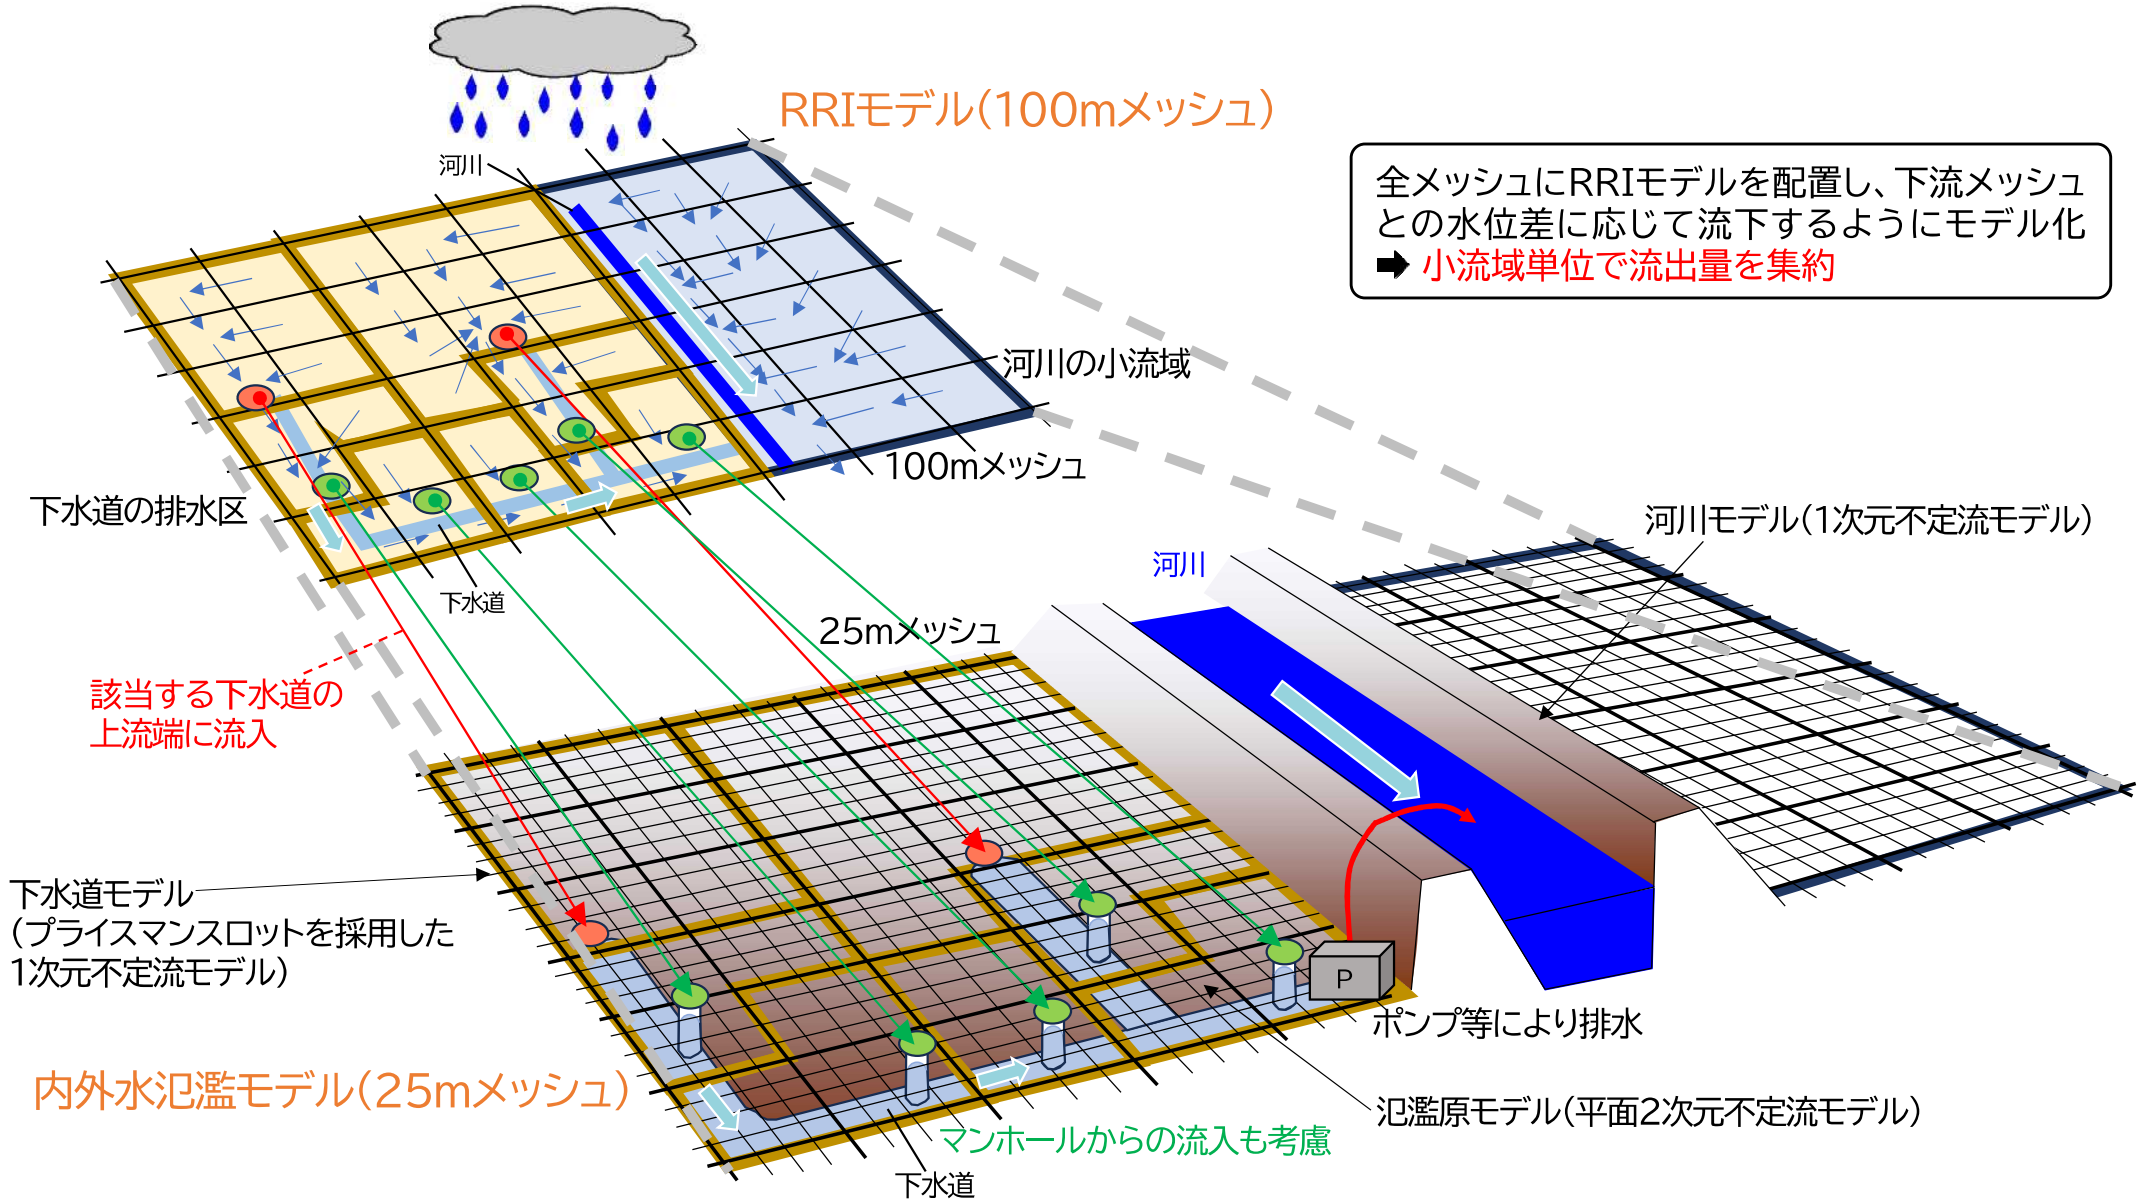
RRIモデル(100mメッシュ)

全メッシュにRRIモデルを配置し、下流メッシュとの水位差に応じて流下するようにモデル化
➡ 小流域単位で流出量を集約

河川

河川の小流域

100mメッシュ

下水道の排水区

下水道

河川モデル(1次元不定流モデル)

河川

25mメッシュ

該当する下水道の上流端に流入

下水道モデル
(プライスマンスロットを採用した1次元不定流モデル)

P

ポンプ等により排水

内外水氾濫モデル(25mメッシュ)

氾濫原モデル(平面2次元不定流モデル)

マンホールからの流入も考慮

下水道